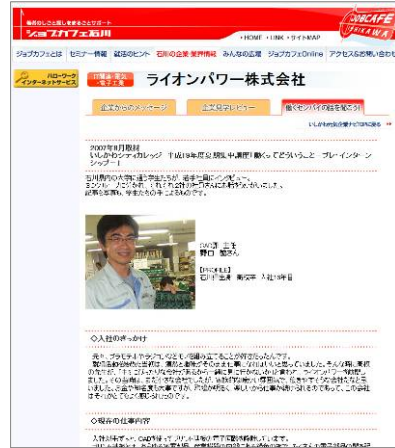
ジョブカフェ石川

・HOME ・LINK ・サイトMAP

JOBCAFE ISHIKAWA

ジョブカフェとは セミナー情報 就活のヒント 石川の企業 業界情報 みんなの広場 ジョブカフェOnline アクセス&お問い合わせ

ハローワーク インターネットサービス

ライオンパワー株式会社

企業からのメッセージ

工場見学レビュー

働くセンパイの話を聞こう!

2007年8月取材

CAD課 主任
野口 雅さん

◇入社のきっかけ

◇現在の仕事内容